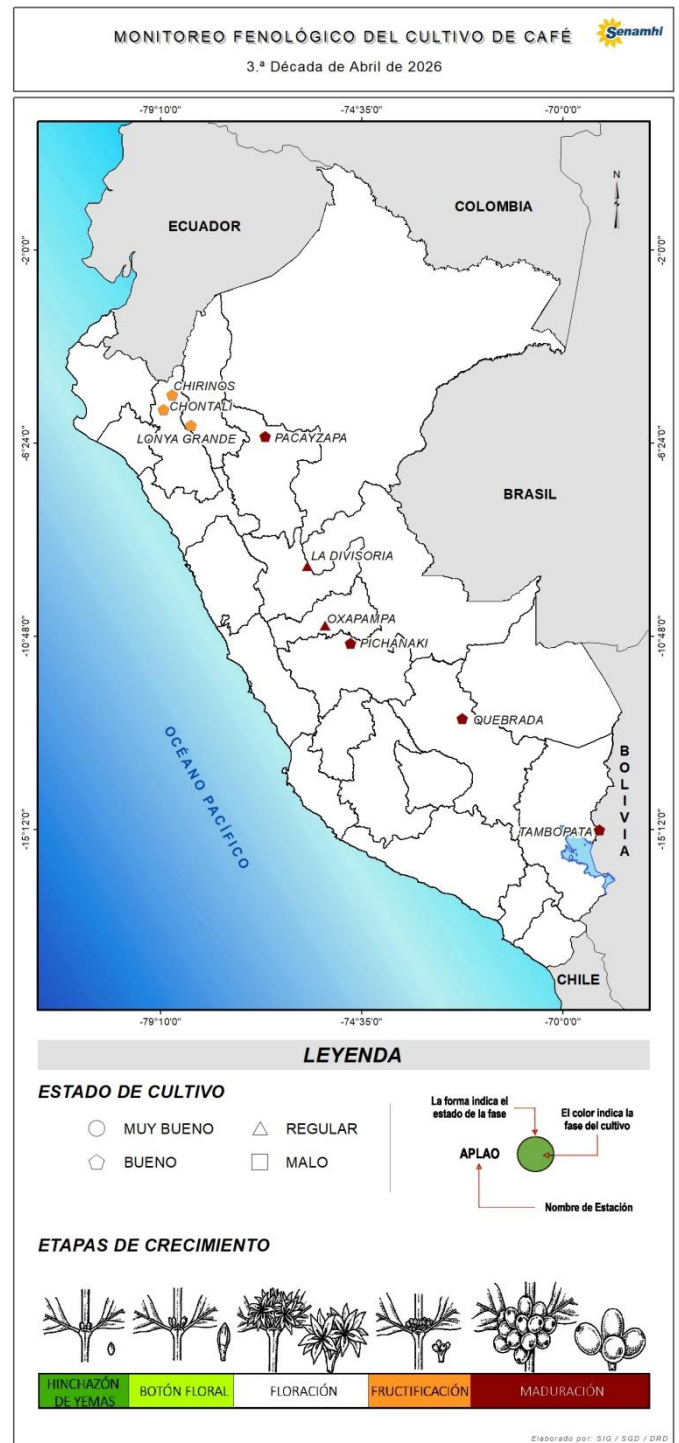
MONITOREO FENOLÓGICO DEL CULTIVO DE CAFÉ
Senamhi
3.ª Década de Abril de 2026

-79°10'0" -74°35'0" -70°0'0"

N

ECUADOR
COLOMBIA
-2°0'0" -2°0'0"
CHIRINOS
CHONTALI
LONYA GRANDE
PACAYZAPA
-6°24'0" -6°24'0"
BRASIL
LA DIVISORIA
OXAPAMPA
PICHANAKI
-10°48'0" -10°48'0"
QUEBRADA
OCÉANO PACIFICO
BOLIVIA
TAMBOPATA
-15°12'0" -15°12'0"
CHILE

-79°10'0" -74°35'0" -70°0'0"

LEYENDA

ESTADO DE CULTIVO
MUY BUENO
REGULAR
BUENO
MALO

La forma indica el estado de la fase
El color indica la fase del cultivo
APLAO
Nombre de Estación

ETAPAS DE CRECIMIENTO

| HINCHAZÓN DE YEMAS | BOTÓN FLORAL | FLORACIÓN | FRUCTIFICACIÓN | MADURACIÓN |
|---|---|---|---|---|

Elaborado por: SIG / SGD / DRD